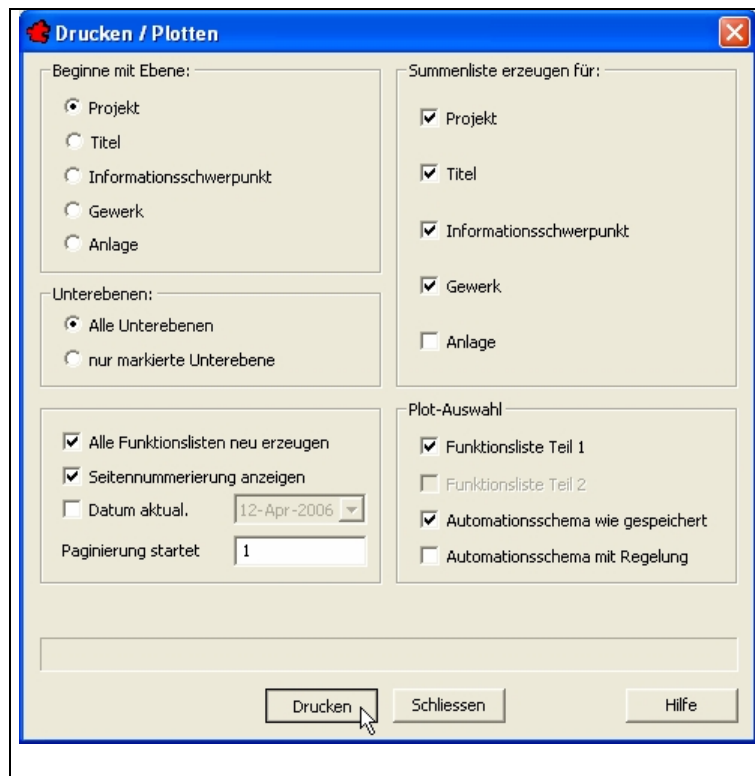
Drucken / Plotten

Beginne mit Ebene:
Projekt
Titel
Informationsschwerpunkt
Gewerk
Anlage

Unterebenen:
Alle Unterebenen
nur markierte Unterebene

Alle Funktionslisten neu erzeugen
Seitennummerierung anzeigen
Datum aktual. 12-Apr-2006
Paginierung startet 1

Summenliste erzeugen für:
Projekt
Titel
Informationsschwerpunkt
Gewerk
Anlage

Plot-Auswahl
Funktionsliste Teil 1
Funktionsliste Teil 2
Automationsschema wie gespeichert
Automationsschema mit Regelung

Drucken
Schliessen
Hilfe